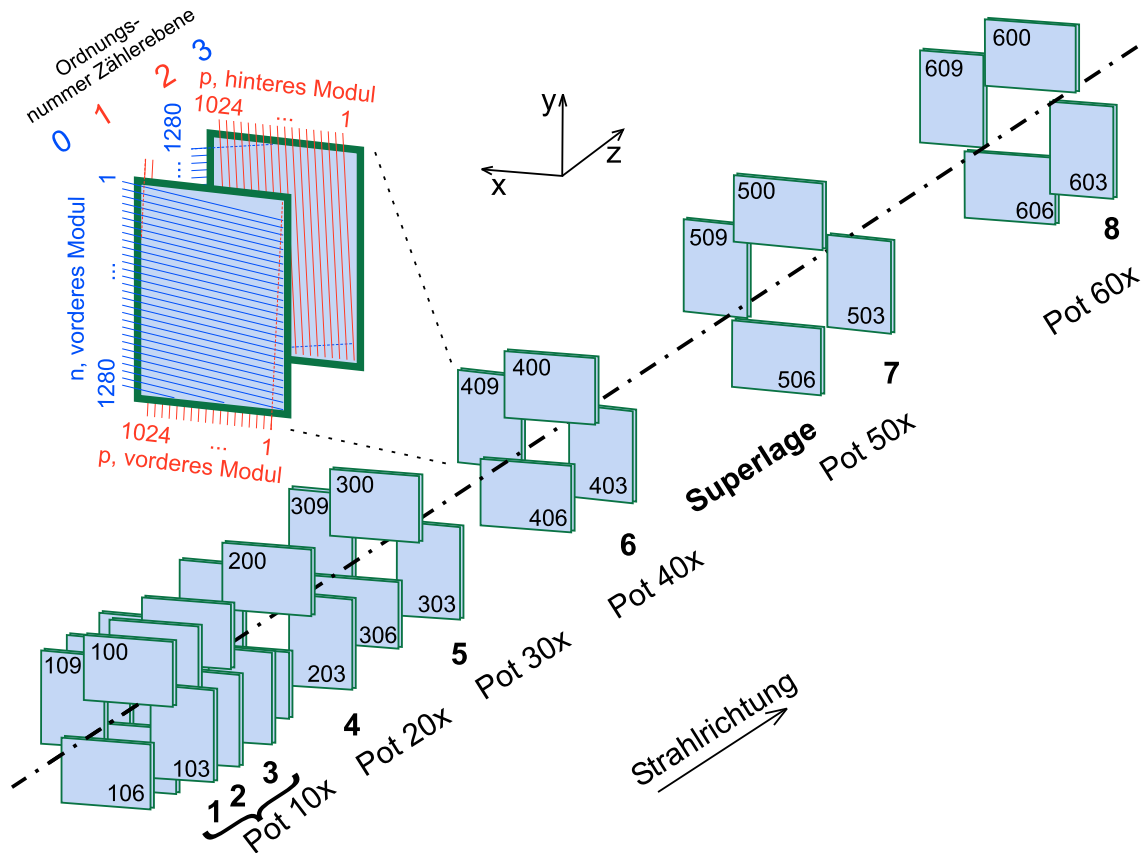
Ordnungs-
nummer Zählerebene
0 1 2 3
p, hinteres Modul
1024 ... 1
1280
...
1
n, vorderes Modul
...
1280
1024 ... 1
p, vorderes Modul

y
x z

600
609
603
606
8
Pot 60x

500
509
503
506
7
Pot 50x

400
409
403
406
6
Pot 40x
Superlage

300
309
303
306
5
Pot 30x

200
203
4
Pot 20x

100
109
103
106
1 2 3
Pot 10x

Strahlrichtung